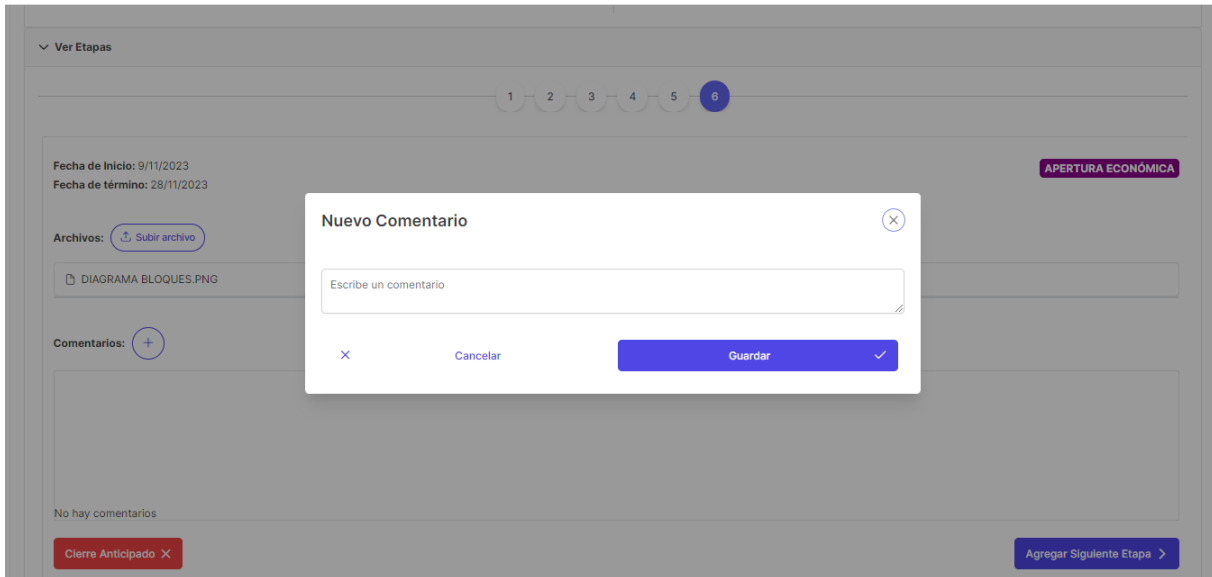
Ver Etapas

1 2 3 4 5 6

Fecha de Inicio: 9/11/2023
Fecha de término: 28/11/2023

APERTURA ECONÓMICA

Archivos: Subir archivo

DIAGRAMA BLOQUES.PNG

Comentarios: +

No hay comentarios

Cierre Anticipado ×

Agregar Siguiente Etapa >

Nuevo Comentario

Escribe un comentario

Cancelar

Guardar